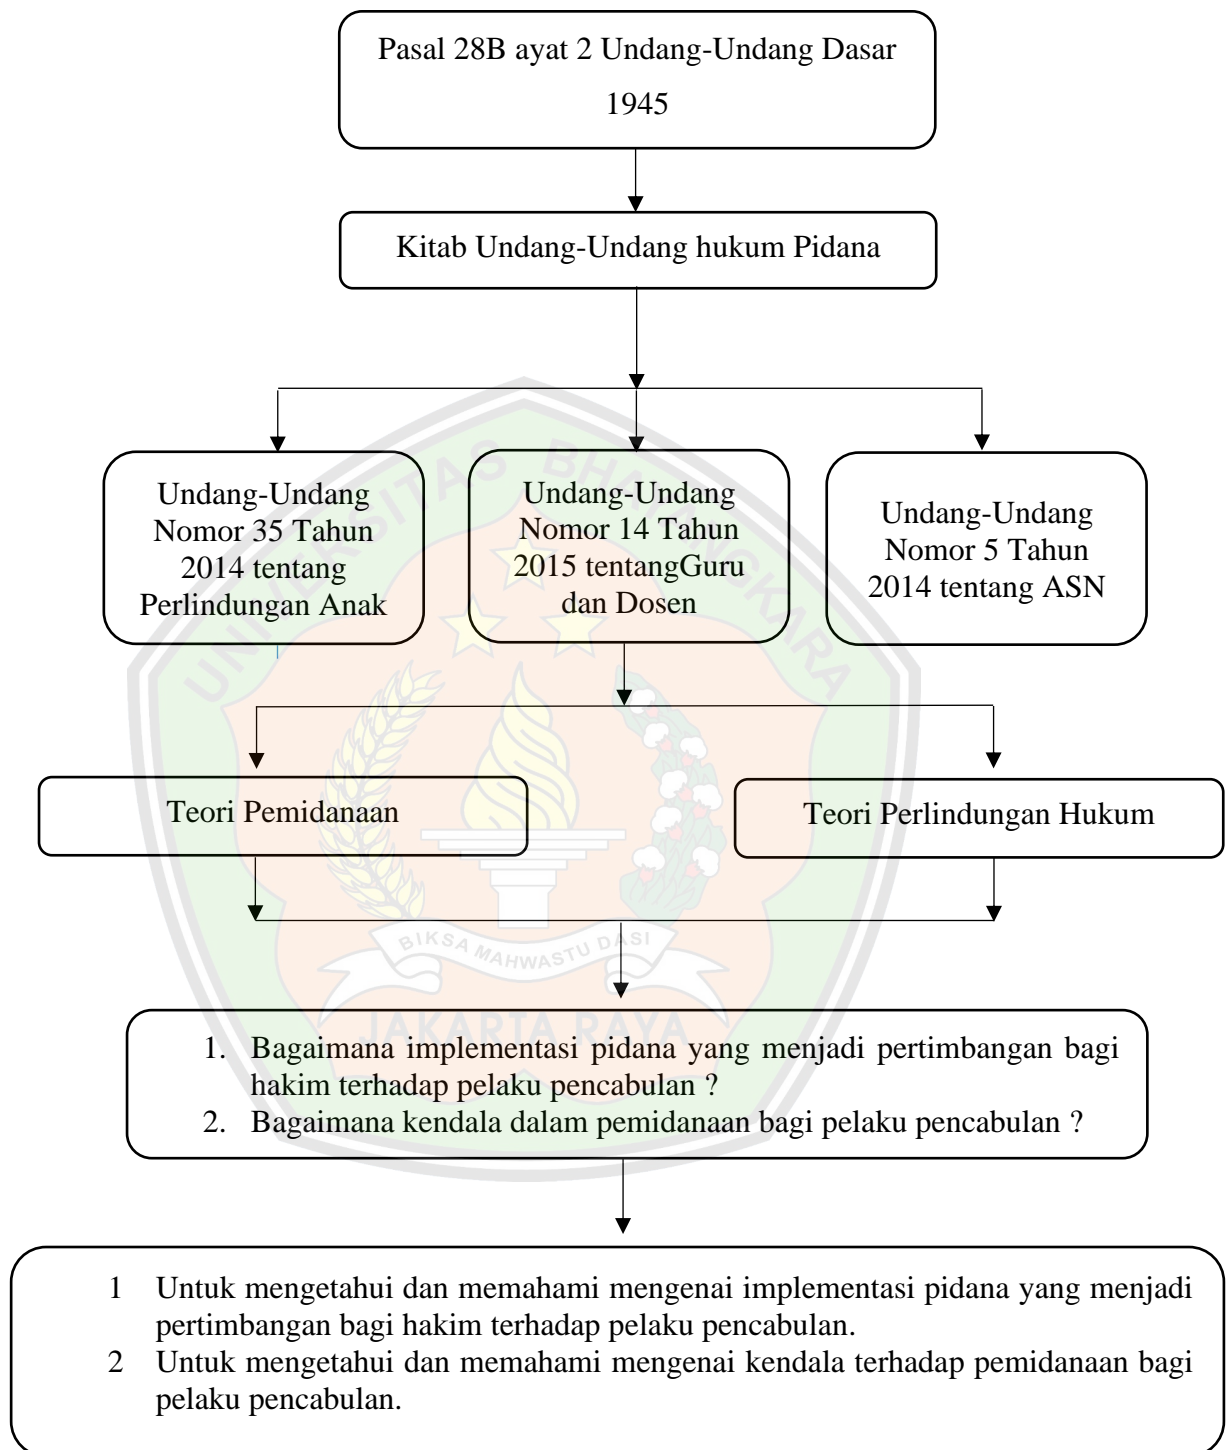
Pasal 28B ayat 2 Undang-Undang Dasar 1945

Kitab Undang-Undang hukum Pidana

Undang-Undang Nomor 35 Tahun 2014 tentang Perlindungan Anak

Undang-Undang Nomor 14 Tahun 2015 tentangGuru dan Dosen

Undang-Undang Nomor 5 Tahun 2014 tentang ASN

Teori Pemidanaan

Teori Perlindungan Hukum

1. Bagaimana implementasi pidana yang menjadi pertimbangan bagi hakim terhadap pelaku pencabulan ?
2. Bagaimana kendala dalam pemidanaan bagi pelaku pencabulan ?

1 Untuk mengetahui dan memahami mengenai implementasi pidana yang menjadi pertimbangan bagi hakim terhadap pelaku pencabulan.
2 Untuk mengetahui dan memahami mengenai kendala terhadap pemidanaan bagi pelaku pencabulan.

UNIVERSITAS BHAYANGKARA JAKARTA RAYA
BIKSA MAHWASTU DASI